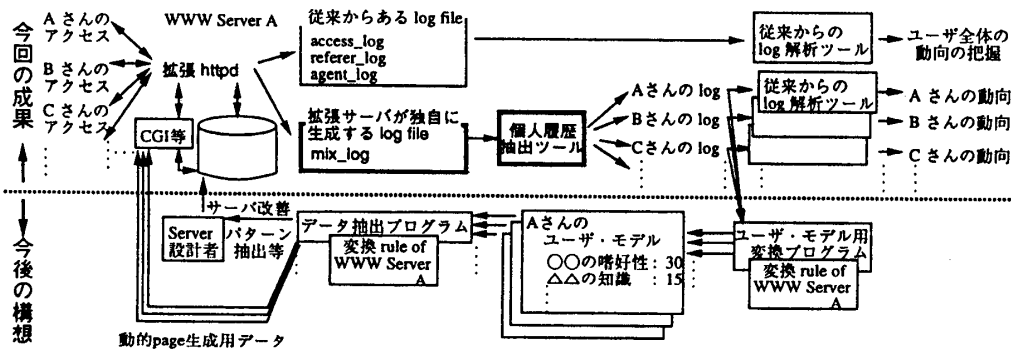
今回の成果

今後の構想

Aさんのアクセス

Bさんのアクセス

Cさんのアクセス

WWW Server A

拡張 httpd

CGI等

従来からある log file
access_log
referer_log
agent_log

拡張サーバが独自に生成する log file
mix_log

個人履歴抽出ツール

Aさんの log
Bさんの log
Cさんの log

従来からの log 解析ツール

ユーザ全体の動向の把握

従来からの log 解析ツール

Aさんの動向
Bさんの動向
Cさんの動向

サーバ改善

Server 設計者

パターン抽出等

データ抽出プログラム

変換 rule of WWW Server A

Aさんの
ユーザ・モデル
○○の嗜好性：30
△△の知識　：15

ユーザ・モデル用変換プログラム

変換 rule of WWW Server A

動的page生成用データ